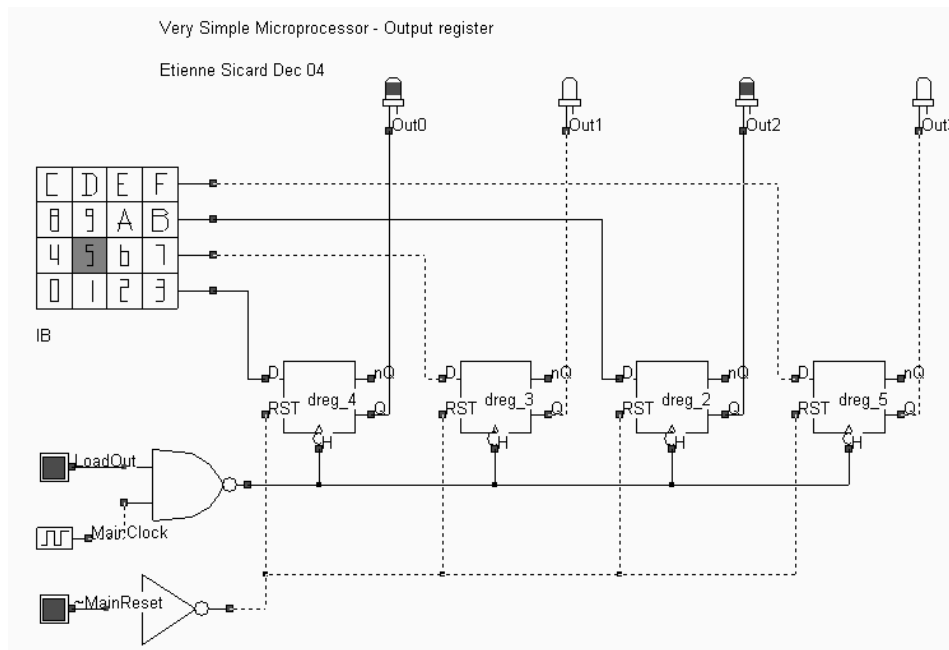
Very Simple Microprocessor - Output register

Etienne Sicard Dec 04

Out0
Out1
Out2
Out3

| C | D | E | F |
|---|---|---|---|
| 8 | 9 | A | B |
| 4 | 5 | b | 7 |
| 0 | 1 | 2 | 3 |

IB

D nQ dreg_4 RST Q CH
D nQ dreg_3 RST Q CH
D nQ dreg_2 RST Q CH
D nQ dreg_5 RST Q CH

LoadOut
MainClock
~MainReset